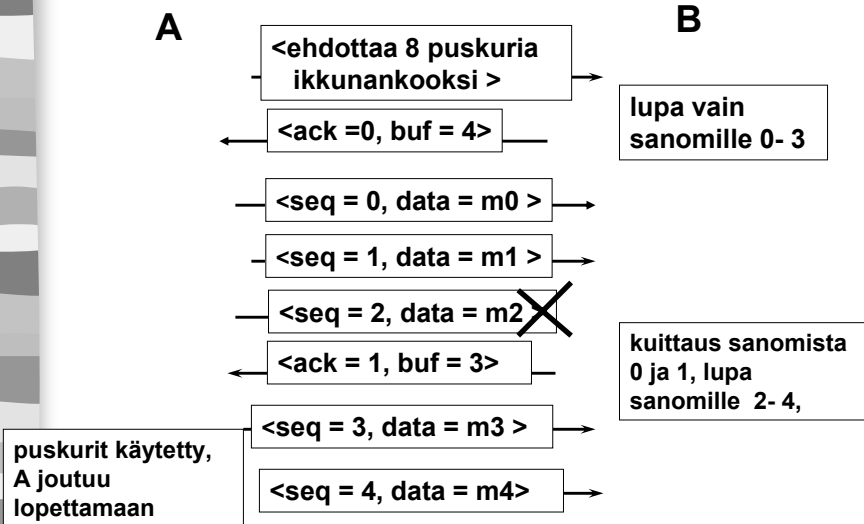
A

B

<ehdottaa 8 puskuria ikkunankooksi >

lupa vain sanomille 0- 3

<ack =0, buf = 4>

<seq = 0, data = m0 >

<seq = 1, data = m1 >

<seq = 2, data = m2

kuittaus sanomista 0 ja 1, lupa sanomille 2- 4,

<ack = 1, buf = 3>

<seq = 3, data = m3 >

puskurit käytetty, A joutuu lopettamaan

<seq = 4, data = m4>